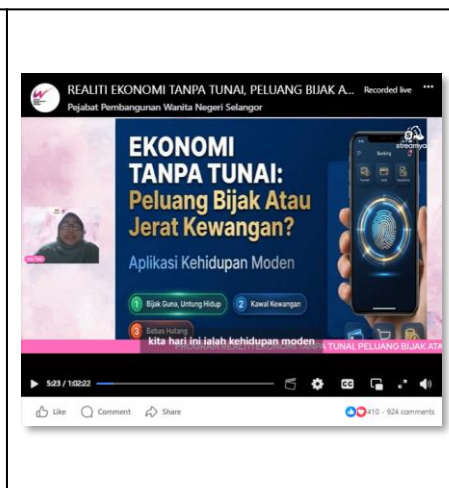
REALITI EKONOMI TANPA TUNAI, PELUANG BIJAK A... Recorded live ···

Pejabat Pembangunan Wanita Negeri Selangor

streamyard

Banking

EKONOMI TANPA TUNAI: Peluang Bijak Atau Jerat Kewangan?

Aplikasi Kehidupan Moden

1 Bijak Guna, Untung Hidup

2 Kawal Kewangan

3 Bebas Hutang

kita hari ini ialah kehidupan moden

PROGRAM REALITI EKONOMI TANPA TUNAI, PELUANG BIJAK ATA

5:23 / 1:02:22

CC

Like Comment Share

410 · 924 comments